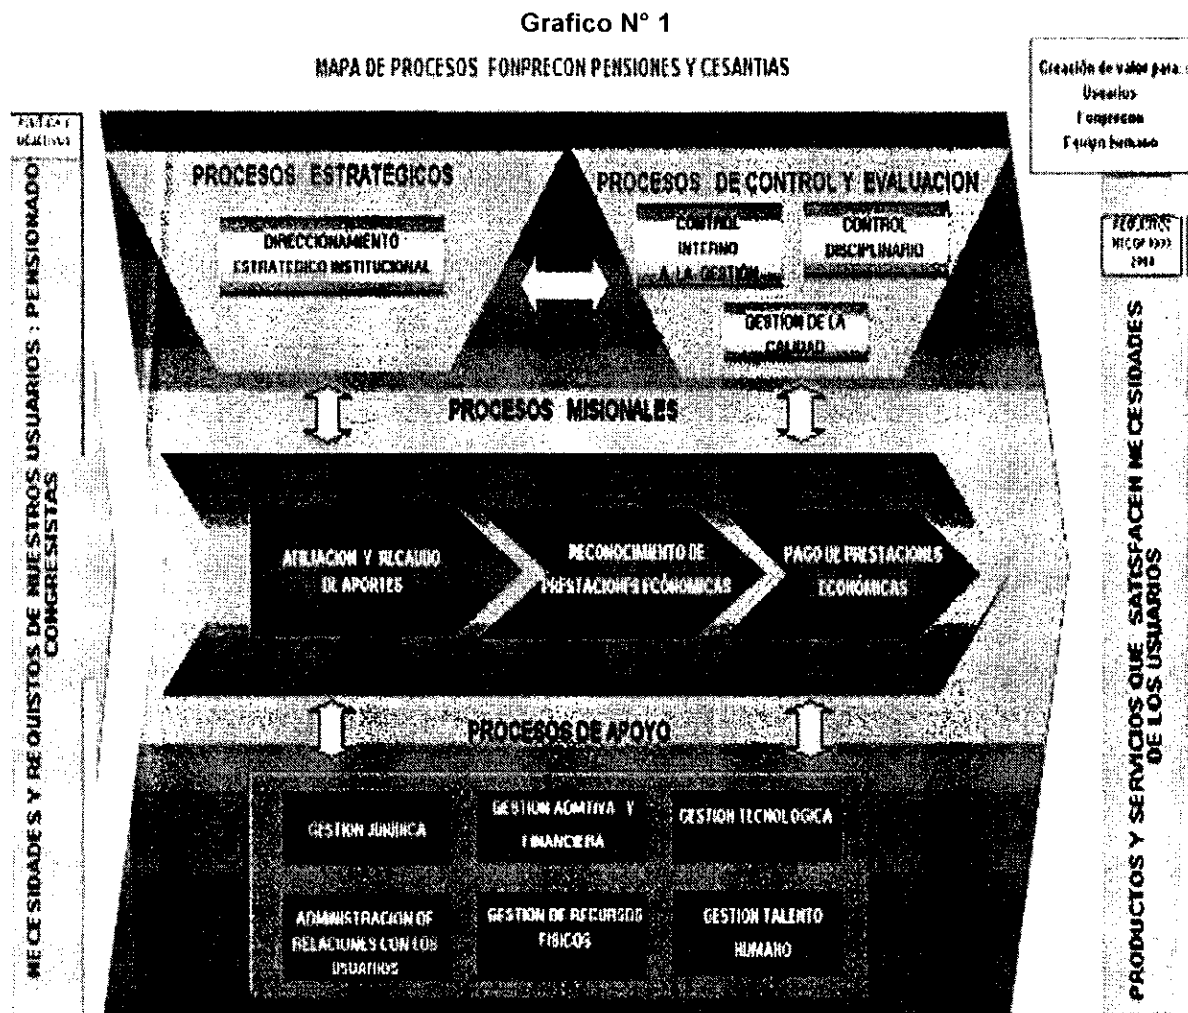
Grafico N° 1

MAPA DE PROCESOS FONPRECON PENSIONES Y CESANTIAS

Creación de valor para:
Usuarios
Fonprecon
Equipo humano

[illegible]

NECESIDADES Y REQUISITOS DE NUESTROS USUARIOS : PENSIONADOS CONGRESISTAS

PROCESOS ESTRATEGICOS

DIRECCIONAMIENTO ESTRATEGICO INSTITUCIONAL

PROCESOS DE CONTROL Y EVALUACION

CONTROL INTERNO A LA GESTION

CONTROL DISCIPLINARIO

GESTION DE LA CALIDAD

REQUISITOS NTCGP 1000 2004

PROCESOS MISIONALES

AFILIACION Y RECAUDO DE APORTES

RECONOCIMIENTO DE PRESTACIONES ECONOMICAS

PAGO DE PRESTACIONES ECONOMICAS

PROCESOS DE APOYO

GESTION JURIDICA

GESTION ADMTIVA Y FINANCIERA

GESTION TECNOLOGICA

ADMINISTRACION DE RELACIONES CON LOS USUARIOS

GESTION DE RECURSOS FISICOS

GESTION TALENTO HUMANO

PRODUCTOS Y SERVICIOS QUE SATISFACEN NECESIDADES DE LOS USUARIOS